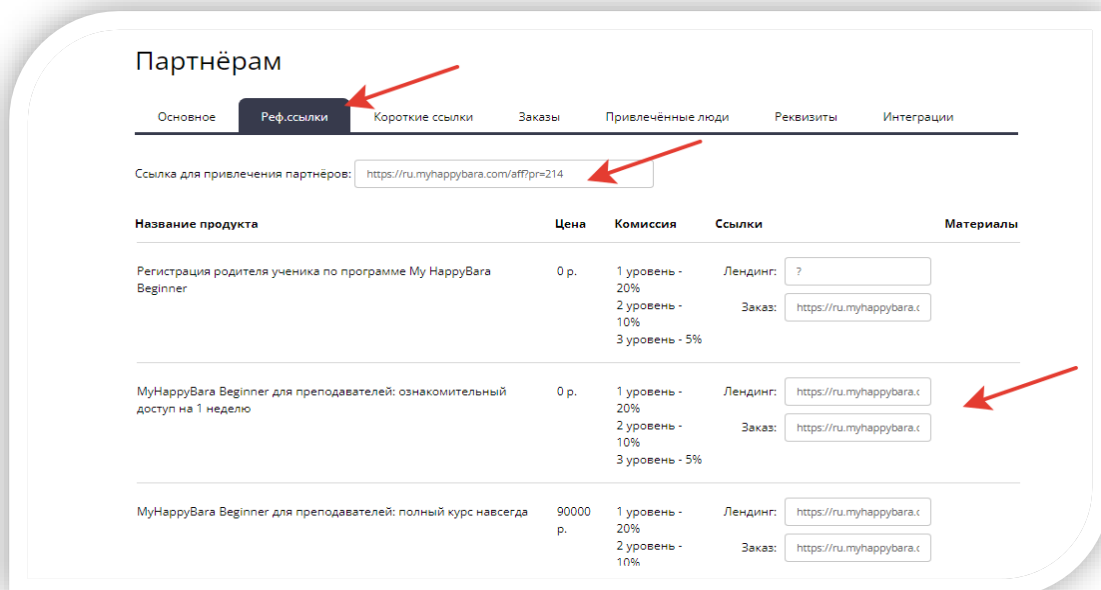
Партнёрам

Основное | Реф.ссылки | Короткие ссылки | Заказы | Привлечённые люди | Реквизиты | Интеграции

Ссылка для привлечения партнёров: https://ru.myhappybara.com/aff?pr=214

| Название продукта | Цена | Комиссия | Ссылки | Материалы |
|---|---|---|---|---|
| Регистрация родителя ученика по программе My HappyBara Beginner | 0 р. | 1 уровень - 20% 2 уровень - 10% 3 уровень - 5% | Лендинг: ? Заказ: https://ru.myhappybara.c | |
| MyHappyBara Beginner для преподавателей: ознакомительный доступ на 1 неделю | 0 р. | 1 уровень - 20% 2 уровень - 10% 3 уровень - 5% | Лендинг: https://ru.myhappybara.c Заказ: https://ru.myhappybara.c | |
| MyHappyBara Beginner для преподавателей: полный курс навсегда | 90000 р. | 1 уровень - 20% 2 уровень - 10% | Лендинг: https://ru.myhappybara.c Заказ: https://ru.myhappybara.c | |